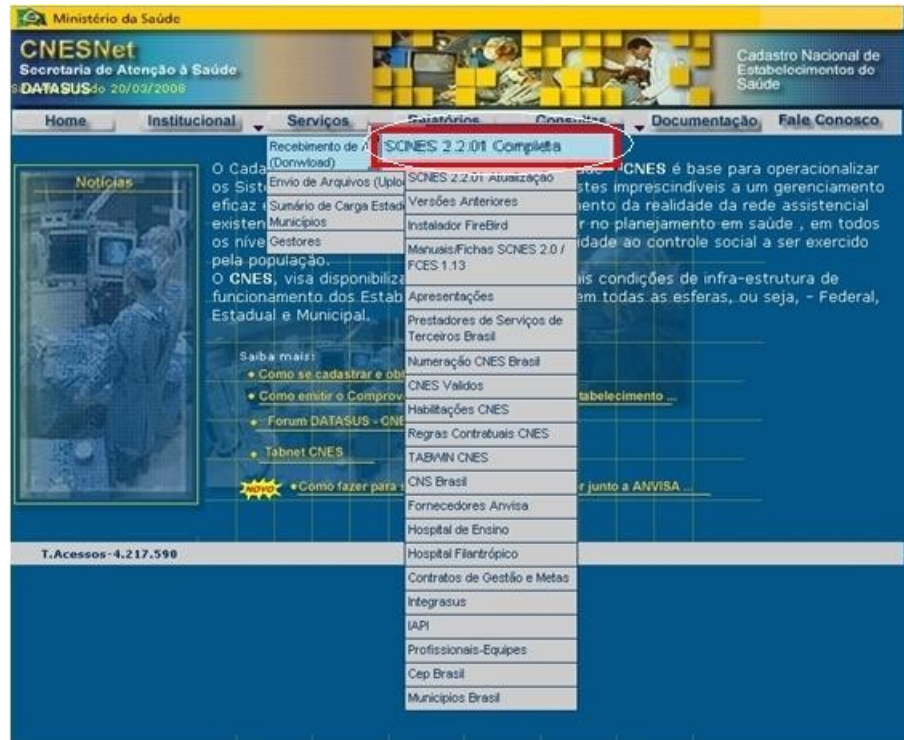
Ministério da Saúde

CNESNet
Secretaria de Atenção à Saúde
DATASUS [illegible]do 20/03/2008

Cadastro Nacional de Estabelecimentos de Saúde

Home | Institucional | Serviços | Relatórios | Consultas | Documentação | Fale Conosco

Notícias

O Cada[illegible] CNES é base para operacionalizar os Siste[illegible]stes imprescindíveis a um gerenciamento eficaz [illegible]ento da realidade da rede assistencial existen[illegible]r no planejamento em saúde , em todos os níve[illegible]idade ao controle social a ser exercido pela população.
O CNES, visa disponibiliza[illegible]is condições de infra-estrutura de funcionamento dos Estab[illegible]em todas as esferas, ou seja, - Federal, Estadual e Municipal.

Saiba mais:
• Como se cadastrar e ob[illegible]
• Como emitir o Comprov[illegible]tabelecimento ...
• Forum DATASUS - CN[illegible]
• Tabnet CNES
NOVO • Como fazer para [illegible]r junto a ANVISA ...

Recebimento de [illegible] (Donwload)
Envio de Arquivos (Uplo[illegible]
Sumário de Carga Estad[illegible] Municípios
Gestores

SCNES 2.2.01 Completa
SCNES 2.2.01 Atualização
Versões Anteriores
Instalador FireBird
Manuais/Fichas SCNES 2.0 / FCES 1.13
Apresentações
Prestadores de Serviços de Terceiros Brasil
Numeração CNES Brasil
CNES Validos
Habilitações CNES
Regras Contratuais CNES
TABWIN CNES
CNS Brasil
Fornecedores Anvisa
Hospital de Ensino
Hospital Filantrópico
Contratos de Gestão e Metas
Integrasus
IAPI
Profissionais-Equipes
Cep Brasil
Municipios Brasil

T.Acessos-4.217.590